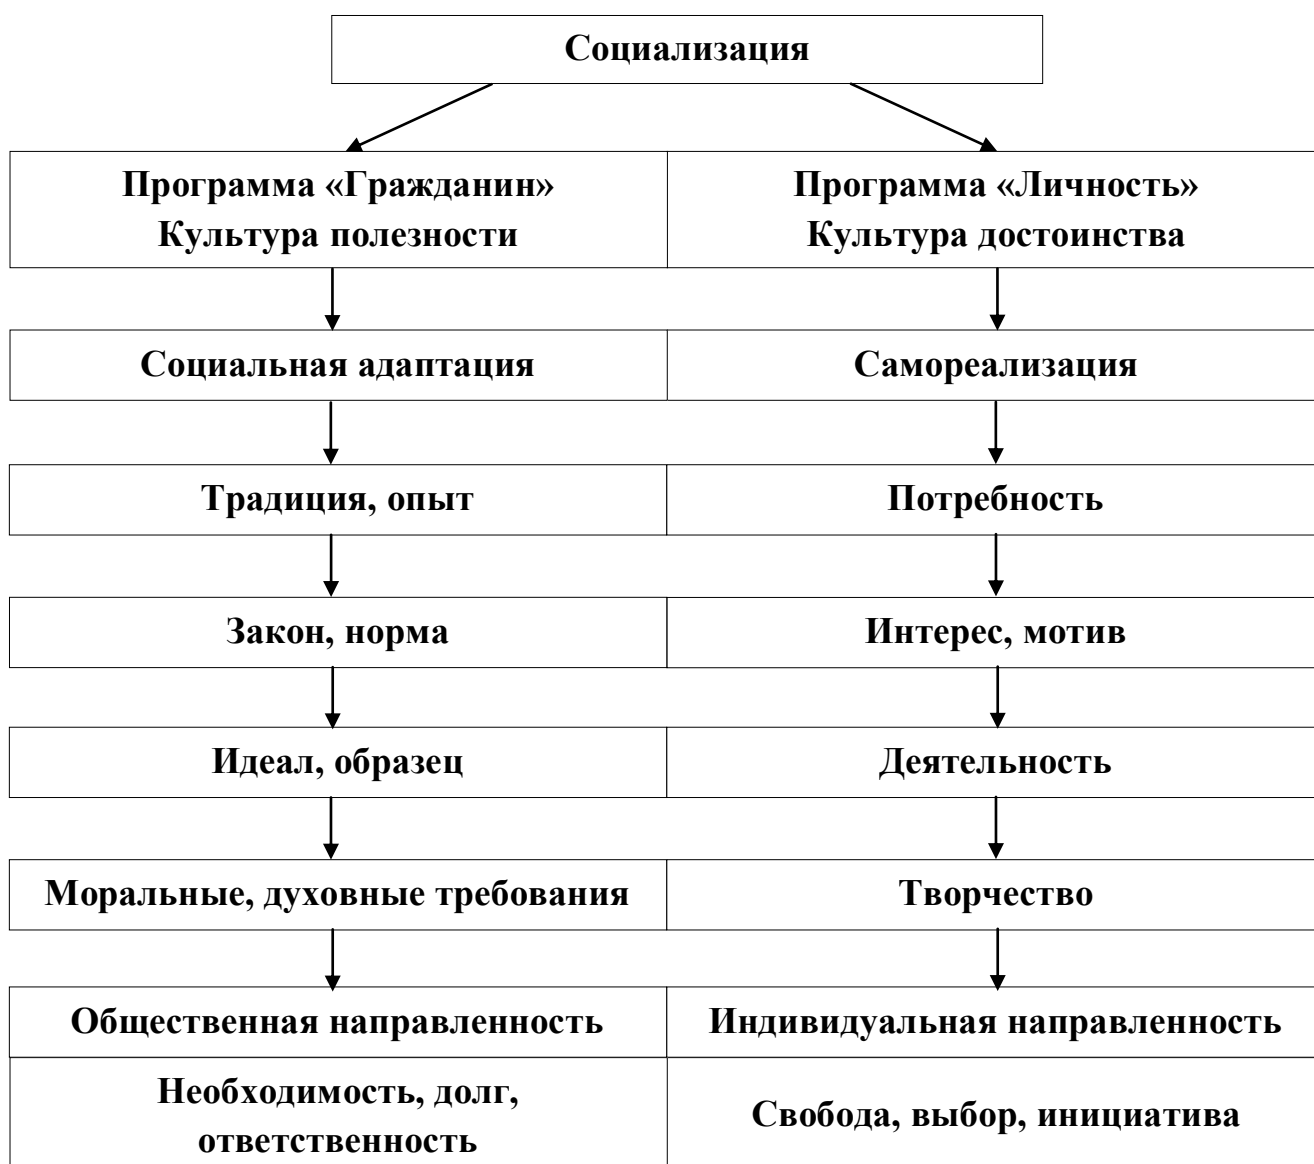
Социализация

| Программа «Гражданин» Культура полезности | Программа «Личность» Культура достоинства |
|---|---|
| Социальная адаптация | Самореализация |
| Традиция, опыт | Потребность |
| Закон, норма | Интерес, мотив |
| Идеал, образец | Деятельность |
| Моральные, духовные требования | Творчество |
| Общественная направленность | Индивидуальная направленность |
| Необходимость, долг, ответственность | Свобода, выбор, инициатива |